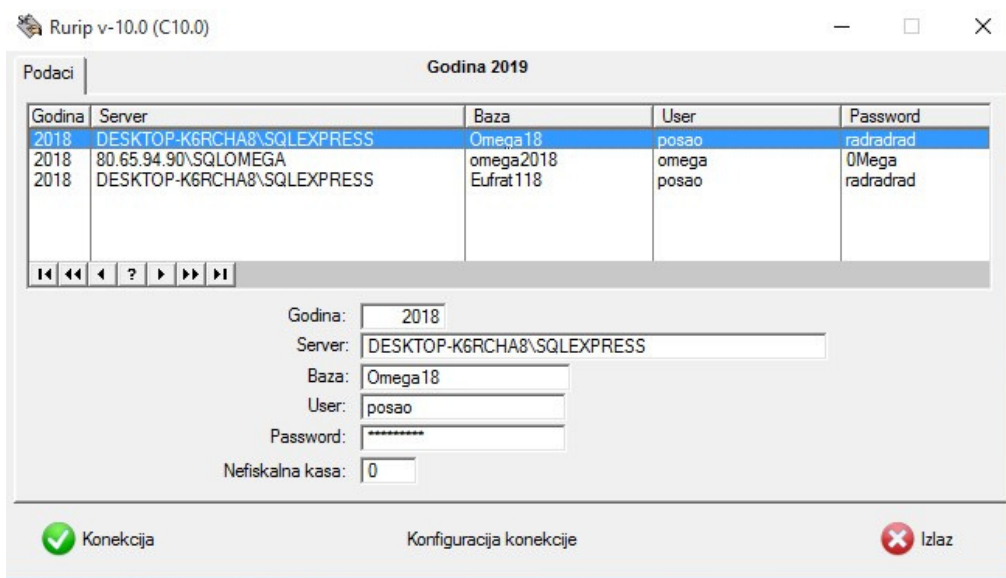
Rurip v-10.0 (C10.0)

Podaci

Godina 2019

| Godina | Server | Baza | User | Password |
|---|---|---|---|---|
| 2018 | DESKTOP-K6RCHA8\SQLEXPRESS | Omega18 | posao | radradrad |
| 2018 | 80.65.94.90\SQLOMEGA | omega2018 | omega | 0Mega |
| 2018 | DESKTOP-K6RCHA8\SQLEXPRESS | Eufrat118 | posao | radradrad |

?

Godina: 2018
Server: DESKTOP-K6RCHA8\SQLEXPRESS
Baza: Omega18
User: posao
Password: *********
Nefiskalna kasa: 0

Konekcija

Konfiguracija konekcije

Izlaz